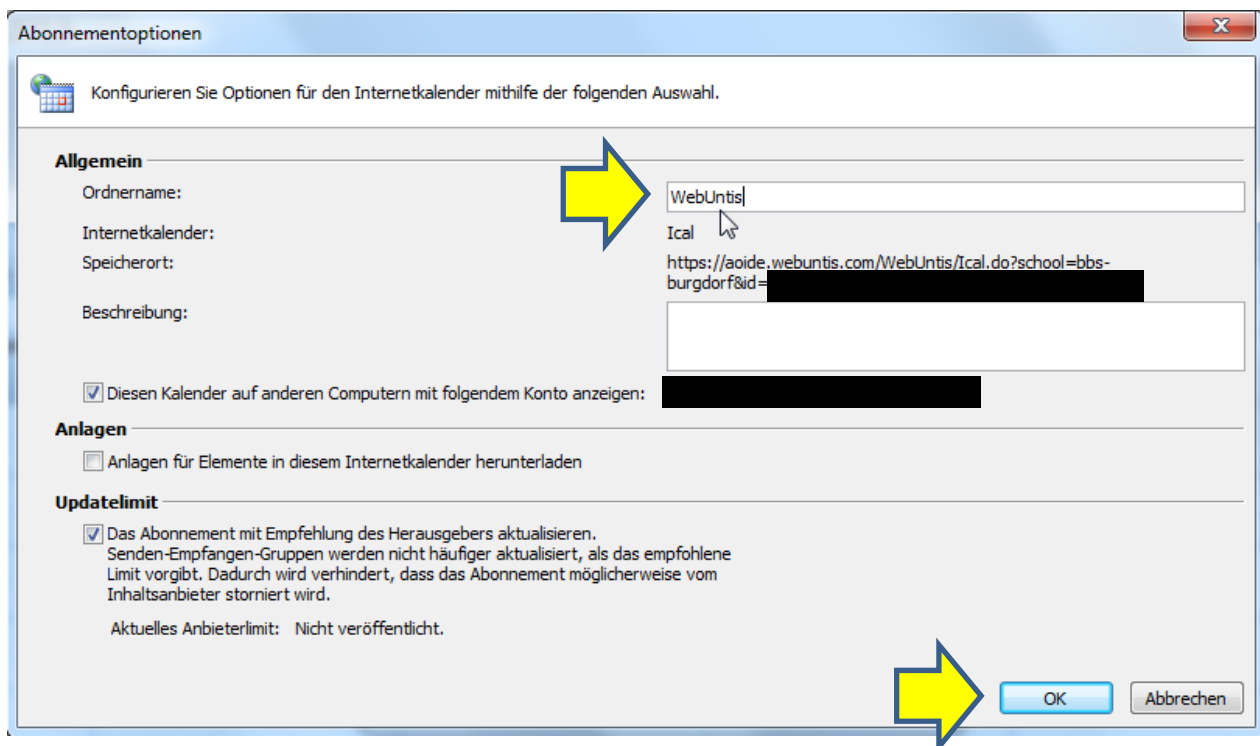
Abonnementoptionen

Konfigurieren Sie Optionen für den Internetkalender mithilfe der folgenden Auswahl.

Allgemein

Ordnername: WebUntis

Internetkalender: Ical

Speicherort: https://aoide.webuntis.com/WebUntis/Ical.do?school=bbs-burgdorf&id=

Beschreibung:

Diesen Kalender auf anderen Computern mit folgendem Konto anzeigen:

Anlagen

Anlagen für Elemente in diesem Internetkalender herunterladen

Updatelimit

Das Abonnement mit Empfehlung des Herausgebers aktualisieren. Senden-Empfangen-Gruppen werden nicht häufiger aktualisiert, als das empfohlene Limit vorgibt. Dadurch wird verhindert, dass das Abonnement möglicherweise vom Inhaltsanbieter storniert wird.

Aktuelles Anbieterlimit: Nicht veröffentlicht.

OK Abbrechen